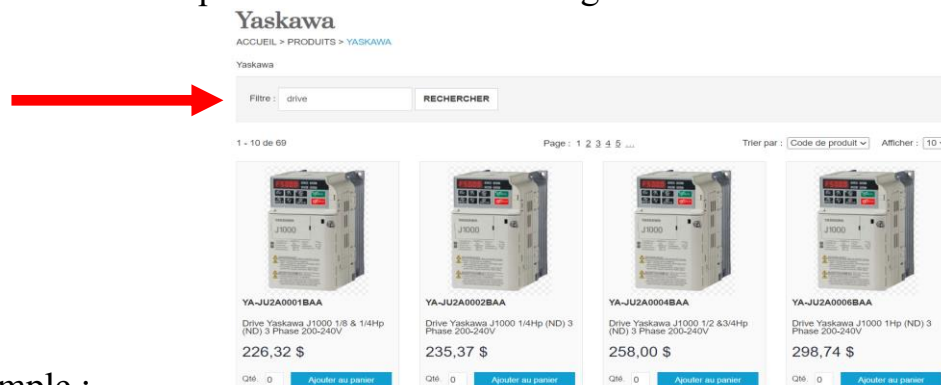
Yaskawa
ACCUEIL > PRODUITS > YASKAWA

Yaskawa

Filtre : drive RECHERCHER

1 - 10 de 69

Page : 1 2 3 4 5 ...

Trier par : Code de produit Afficher : 10

J1000
YA-JU2A0001BAA
Drive Yaskawa J1000 1/8 & 1/4Hp (ND) 3 Phase 200-240V
226,32 $
Qté. 0 Ajouter au panier

J1000
YA-JU2A0002BAA
Drive Yaskawa J1000 1/4Hp (ND) 3 Phase 200-240V
235,37 $
Qté. 0 Ajouter au panier

J1000
YA-JU2A0004BAA
Drive Yaskawa J1000 1/2 &3/4Hp (ND) 3 Phase 200-240V
258,00 $
Qté. 0 Ajouter au panier

J1000
YA-JU2A0006BAA
Drive Yaskawa J1000 1Hp (ND) 3 Phase 200-240V
298,74 $
Qté. 0 Ajouter au panier

mple :